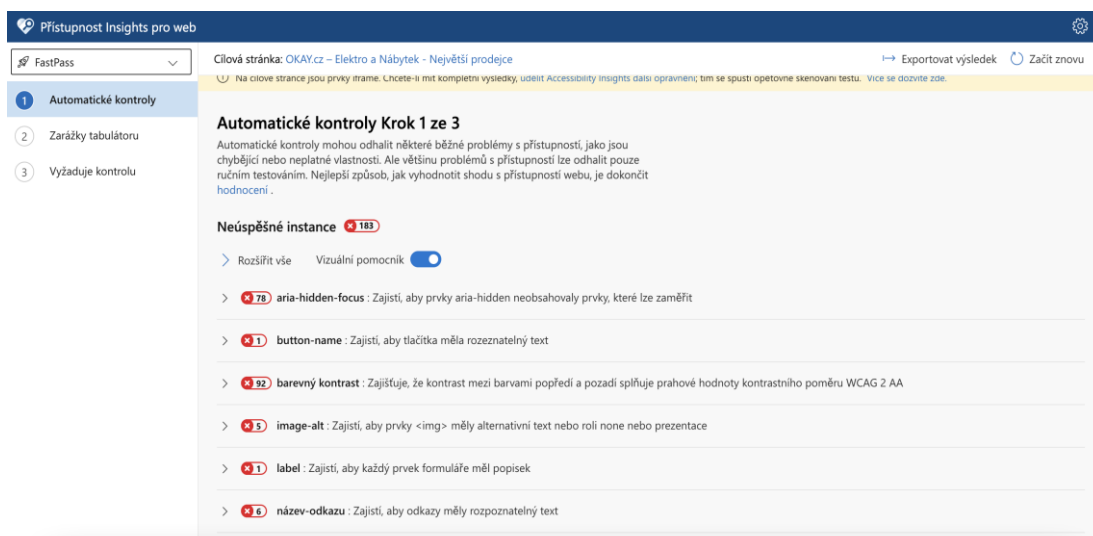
Přístupnost Insights pro web

FastPass

1 Automatické kontroly
2 Zarážky tabulátoru
3 Vyžaduje kontrolu

Cílová stránka: OKAY.cz – Elektro a Nábytek - Největší prodejce

Exportovat výsledek
Začít znovu

Na cílové stránce jsou prvky iframe. Chcete-li mít kompletní výsledky, udělit Accessibility Insights další oprávnění; tím se spustí opětovné skenování testu. Více se dozvíte zde.

Automatické kontroly Krok 1 ze 3

Automatické kontroly mohou odhalit některé běžné problémy s přístupností, jako jsou chybějící nebo neplatné vlastnosti. Ale většinu problémů s přístupností lze odhalit pouze ručním testováním. Nejlepší způsob, jak vyhodnotit shodu s přístupností webu, je dokončit hodnocení .

Neúspěšné instance 183

Rozšířit vše
Vizuální pomocník

78 aria-hidden-focus : Zajistí, aby prvky aria-hidden neobsahovaly prvky, které lze zaměřit

1 button-name : Zajistí, aby tlačítka měla rozeznatelný text

92 barevný kontrast : Zajišťuje, že kontrast mezi barvami popředí a pozadí splňuje prahové hodnoty kontrastního poměru WCAG 2 AA

5 image-alt : Zajistí, aby prvky <img> měly alternativní text nebo roli none nebo prezentace

1 label : Zajistí, aby každý prvek formuláře měl popisek

6 název-odkazu : Zajistí, aby odkazy měly rozpoznatelný text